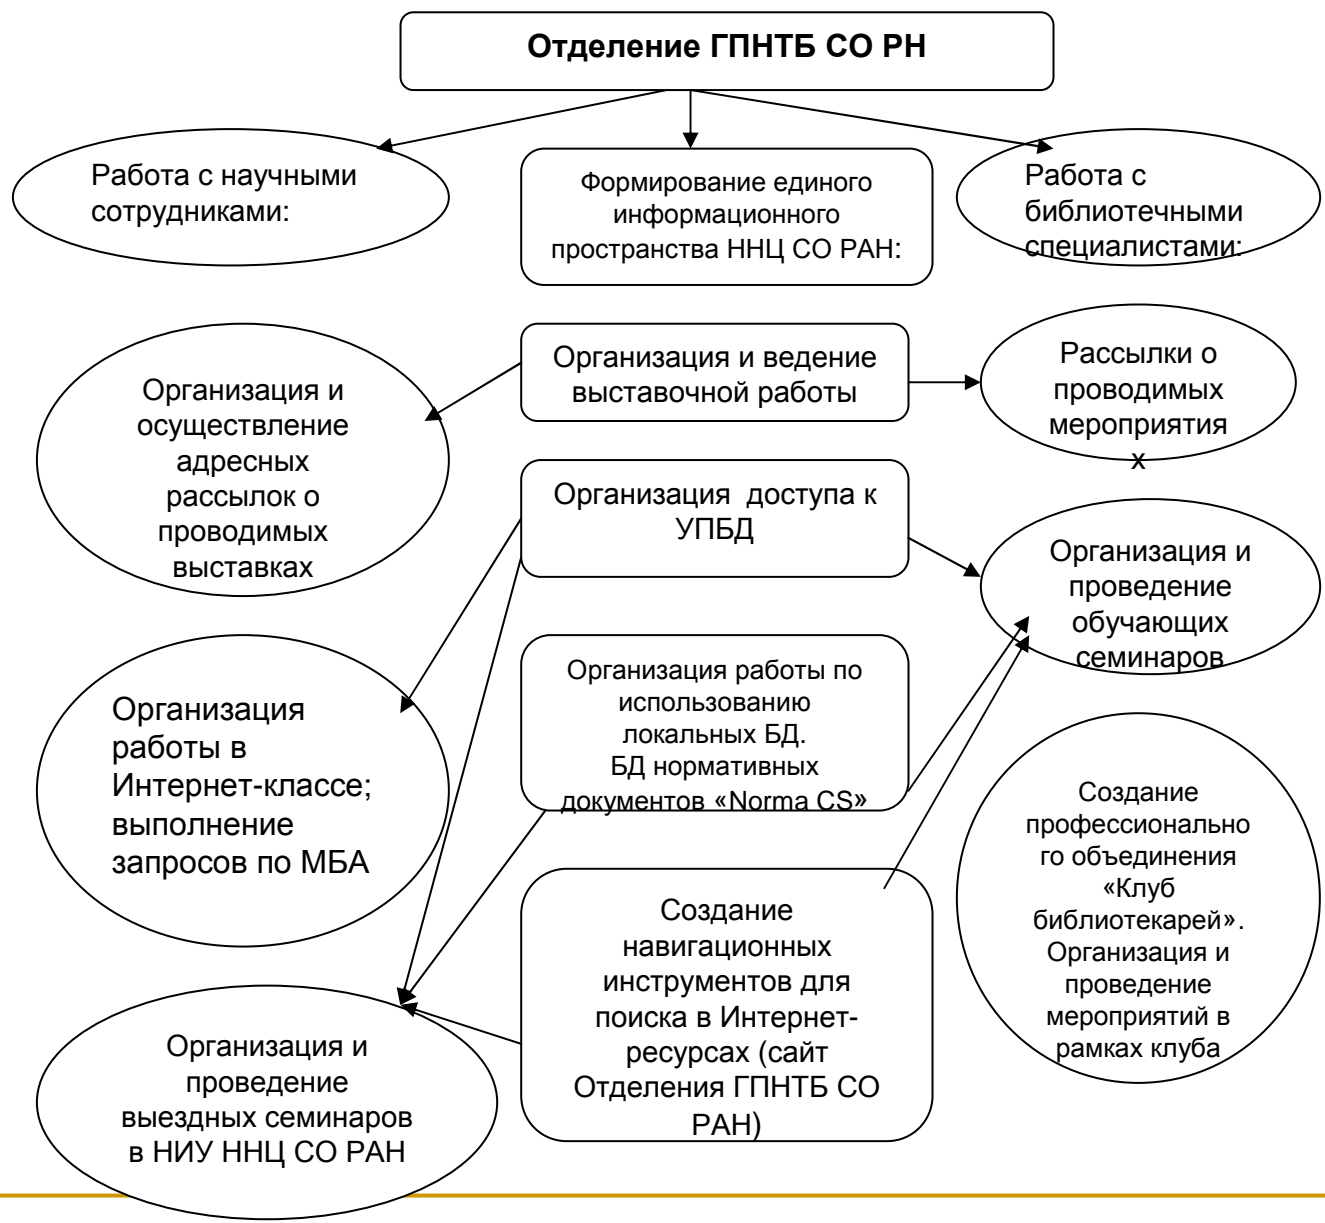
Отделение ГПНТБ СО РН

Работа с научными сотрудниками:

Формирование единого информационного пространства ННЦ СО РАН:

Работа с библиотечными специалистами:

Организация и ведение выставочной работы

Организация и осуществление адресных рассылок о проводимых выставках

Рассылки о проводимых мероприятия х

Организация доступа к УПБД

Организация и проведение обучающих семинаров

Организация работы по использованию локальных БД. БД нормативных документов «Norma CS»

Организация работы в Интернет-классе; выполнение запросов по МБА

Создание профессионально го объединения «Клуб библиотекарей». Организация и проведение мероприятий в рамках клуба

Создание навигационных инструментов для поиска в Интернет-ресурсах (сайт Отделения ГПНТБ СО РАН)

Организация и проведение выездных семинаров в НИУ ННЦ СО РАН